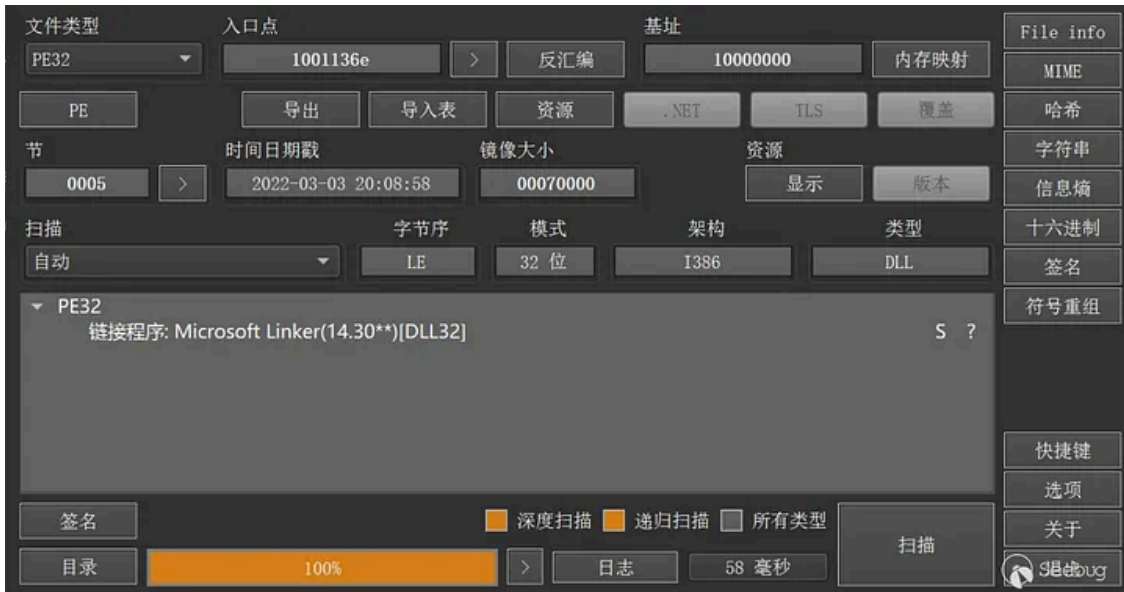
文件类型
PE32
入口点
1001136e
>
反汇编
基址
10000000
内存映射
File info
MIME
PE
导出
导入表
资源
.NET
TLS
覆盖
哈希
节
0005
>
时间日期戳
2022-03-03 20:08:58
镜像大小
00070000
资源
显示
版本
字符串
信息熵
扫描
自动
字节序
LE
模式
32 位
架构
I386
类型
DLL
十六进制
签名
符号重组
PE32
链接程序: Microsoft Linker(14.30**)[DLL32]
S ?
快捷键
选项
签名
深度扫描
递归扫描
所有类型
扫描
关于
目录
100%
>
日志
58 毫秒
Seebug